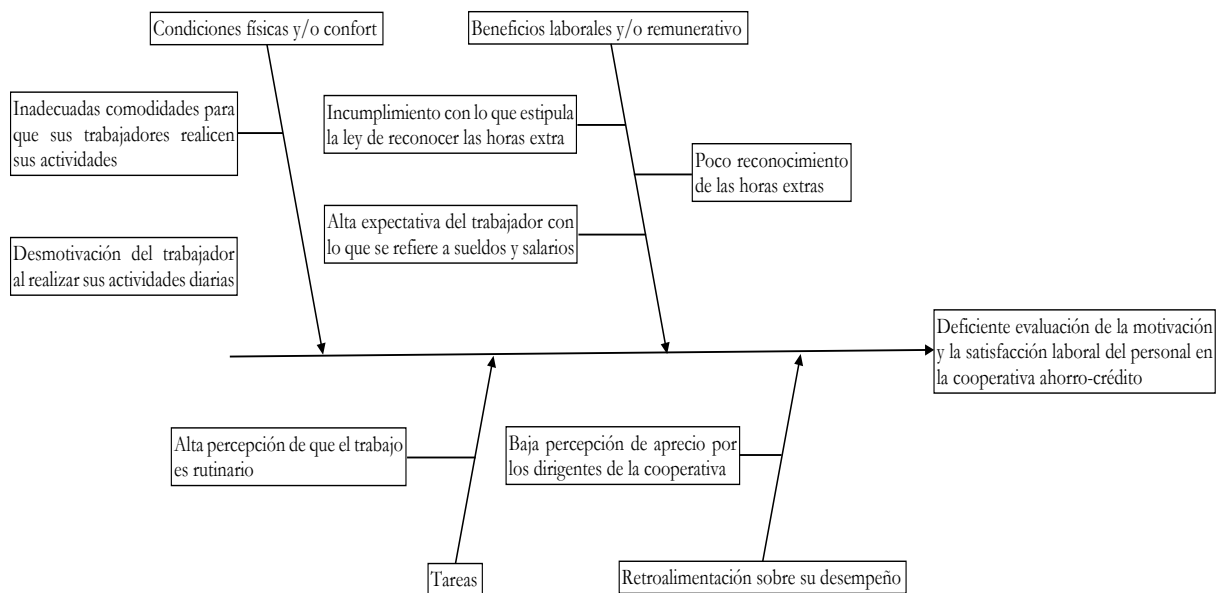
Condiciones físicas y/o confort

Beneficios laborales y/o remunerativo

Inadecuadas comodidades para que sus trabajadores realicen sus actividades

Incumplimiento con lo que estipula la ley de reconocer las horas extra

Poco reconocimiento de las horas extras

Alta expectativa del trabajador con lo que se refiere a sueldos y salarios

Desmotivación del trabajador al realizar sus actividades diarias

Deficiente evaluación de la motivación y la satisfacción laboral del personal en la cooperativa ahorro-crédito

Alta percepción de que el trabajo es rutinario

Baja percepción de aprecio por los dirigentes de la cooperativa

Tareas

Retroalimentación sobre su desempeño